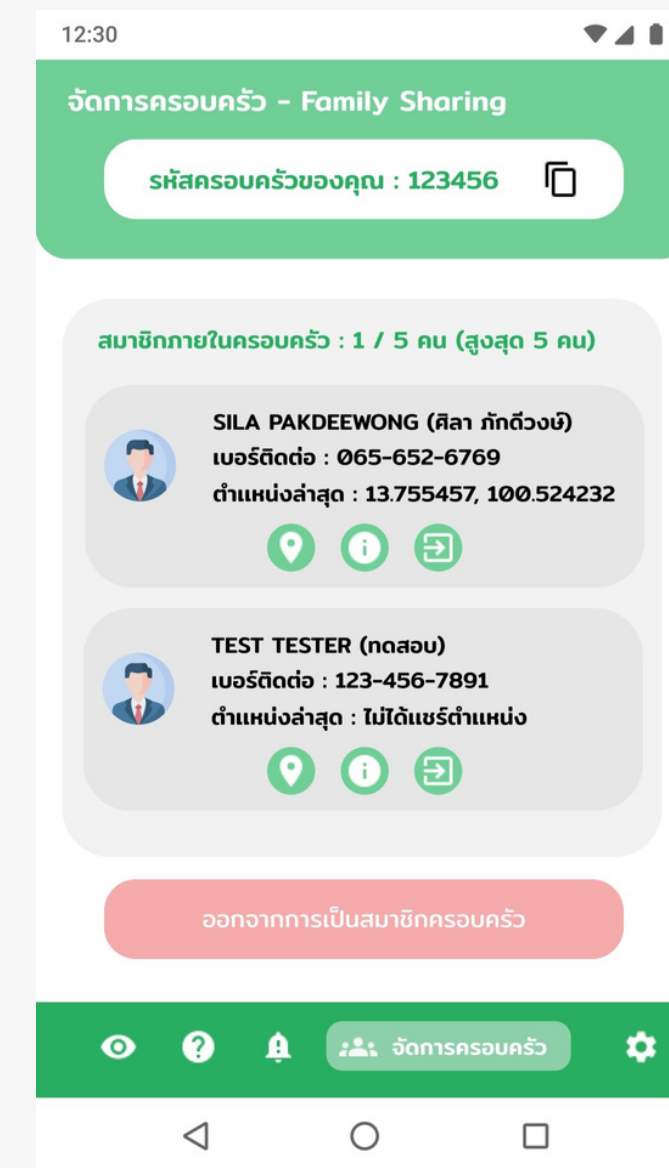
12:30

จัดการครอบครัว - Family Sharing

รหัสครอบครัวของคุณ : 123456

สมาชิกภายในครอบครัว : 1 / 5 คน (สูงสุด 5 คน)

SILA PAKDEEWONG (ศิลา ภักดีวงษ์)
เบอร์ติดต่อ : 065-652-6769
ตำแหน่งล่าสุด : 13.755457, 100.524232

TEST TESTER (ทดสอบ)
เบอร์ติดต่อ : 123-456-7891
ตำแหน่งล่าสุด : ไม่ได้แชร์ตำแหน่ง

ออกจากการเป็นสมาชิกครอบครัว

จัดการครอบครัว